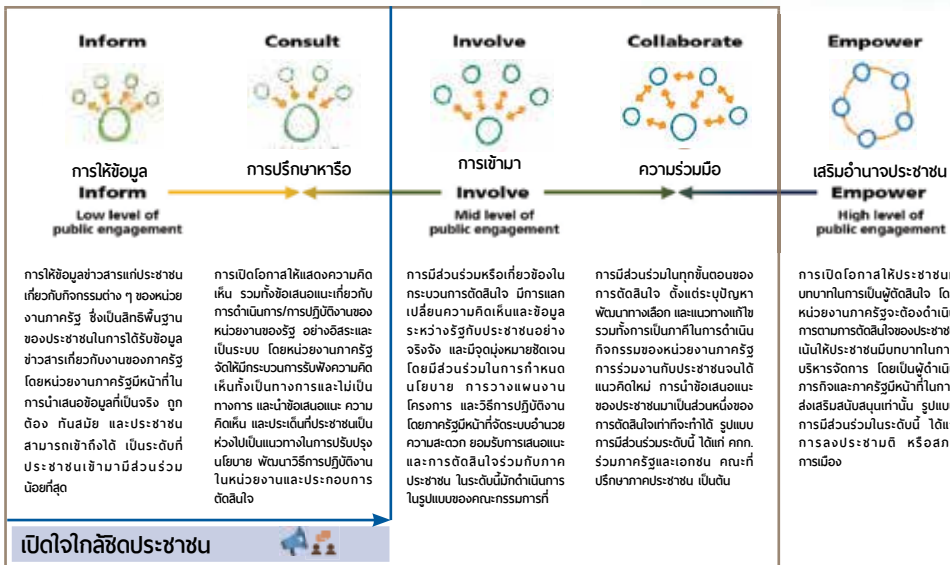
Inform

Consult

Involve

Collaborate

Empower

การให้ข้อมูล
Inform
Low level of public engagement

การปรึกษาหารือ

การเข้ามา
Involve
Mid level of public engagement

ความร่วมมือ

เสริมอำนาจประชาชน
Empower
High level of public engagement

การให้ข้อมูลข่าวสารแก่ประชาชนเกี่ยวกับกิจกรรมต่าง ๆ ของหน่วยงานภาครัฐ ซึ่งเป็นสิทธิพื้นฐานของประชาชนในการได้รับข้อมูลข่าวสารเกี่ยวกับงานของภาครัฐ โดยหน่วยงานภาครัฐมีหน้าที่ในการนำเสนอข้อมูลที่เป็นจริง ถูกต้อง ทันสมัย และประชาชนสามารถเข้าถึงได้ เป็นระดับที่ประชาชนเข้ามามีส่วนร่วมน้อยที่สุด

การเปิดโอกาสให้แสดงความคิดเห็น รวมทั้งข้อเสนอแนะเกี่ยวกับการดำเนินการ/การปฏิบัติงานของหน่วยงานของรัฐ อย่างอิสระและเป็นระบบ โดยหน่วยงานภาครัฐจัดให้มีกระบวนการรับฟังความคิดเห็นทั้งเป็นทางการและไม่เป็นทางการ และนำข้อเสนอแนะ ความคิดเห็น และประเด็นที่ประชาชนเป็นห่วงไปเป็นแนวทางในการปรับปรุงนโยบาย พัฒนาวิธีการปฏิบัติงานในหน่วยงานและประกอบการตัดสินใจ

การมีส่วนร่วมหรือเกี่ยวข้องในกระบวนการตัดสินใจ มีการแลกเปลี่ยนความคิดเห็นและข้อมูลระหว่างรัฐกับประชาชนอย่างจริงจัง และมีจุดมุ่งหมายชัดเจนโดยมีส่วนร่วมในการกำหนดนโยบาย การวางแผนงานโครงการ และวิธีการปฏิบัติงานโดยภาครัฐมีหน้าที่จัดระบบอำนวยความสะดวก ยอมรับการเสนอแนะและการตัดสินใจร่วมกับภาคประชาชน ในระดับนี้มักดำเนินการในรูปแบบของคณะกรรมการที่

การมีส่วนร่วมในทุกขั้นตอนของการตัดสินใจ ตั้งแต่ระบุปัญหาพัฒนาทางเลือก และแนวทางแก้ไขรวมทั้งการเป็นภาคีในการดำเนินกิจกรรมของหน่วยงานภาครัฐการร่วมงานกับประชาชนจนได้แนวคิดใหม่ การนำข้อเสนอแนะของประชาชนมาเป็นส่วนหนึ่งของการตัดสินใจเท่าที่จะทำได้ รูปแบบการมีส่วนร่วมระดับนี้ ได้แก่ คกก. ร่วมภาครัฐและเอกชน คณะที่ปรึกษาภาคประชาชน เป็นต้น

การเปิดโอกาสให้ประชาชน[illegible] บทบาทในการเป็นผู้ตัดสินใจ โด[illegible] หน่วยงานภาครัฐจะต้องดำเนิ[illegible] การตามการตัดสินใจของประชาช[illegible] เน้นให้ประชาชนมีบทบาทในกา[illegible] บริหารจัดการ โดยเป็นผู้ดำเนิ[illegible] การกิจและภาครัฐมีหน้าที่ในกา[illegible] ส่งเสริมสนับสนุนเท่านั้น รูปแบ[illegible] การมีส่วนร่วมในระดับนี้ ได้แ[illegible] การลงประชามติ หรือสภ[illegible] การเมือง

เปิดใจใกล้ชิดประชาชน